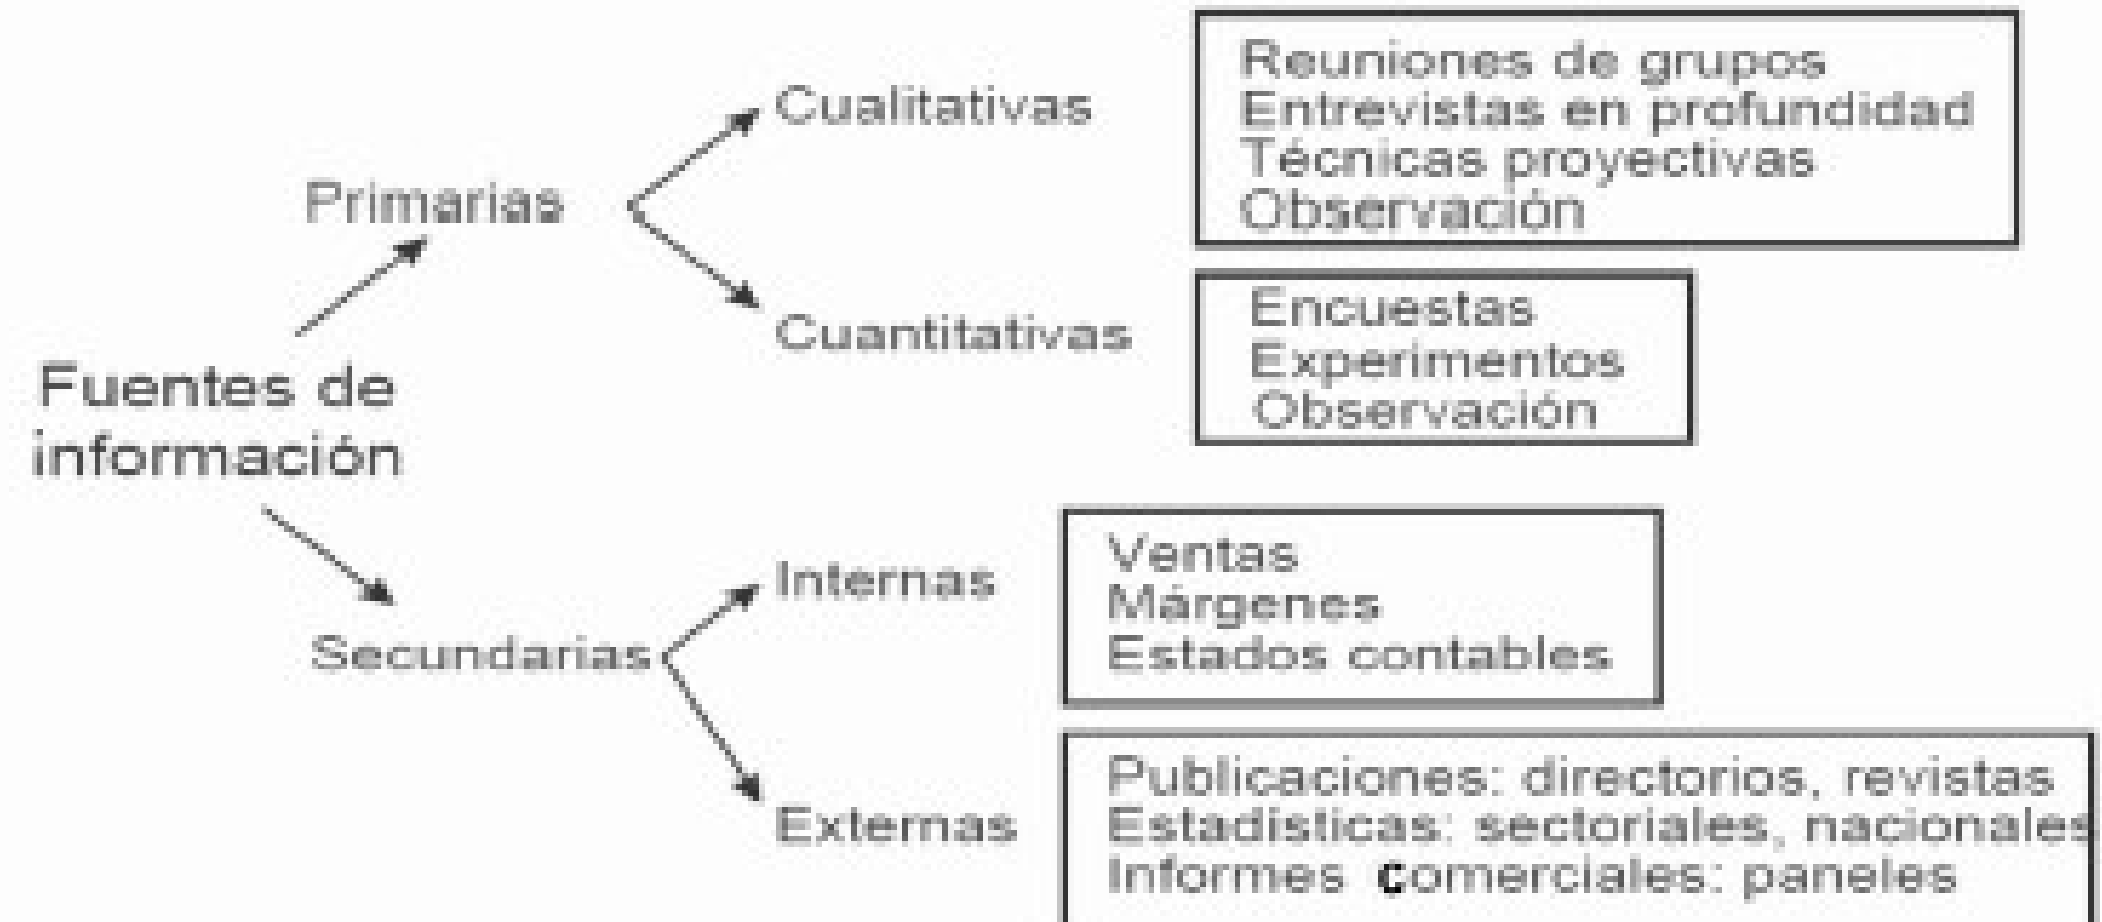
Fuentes de información

Primarias

Cualitativas

Reuniones de grupos
Entrevistas en profundidad
Técnicas proyectivas
Observación

Cuantitativas

Encuestas
Experimentos
Observación

Secundarias

Internas

Ventas
Márgenes
Estados contables

Externas

Publicaciones: directorios, revistas
Estadísticas: sectoriales, nacionales
Informes comerciales: paneles